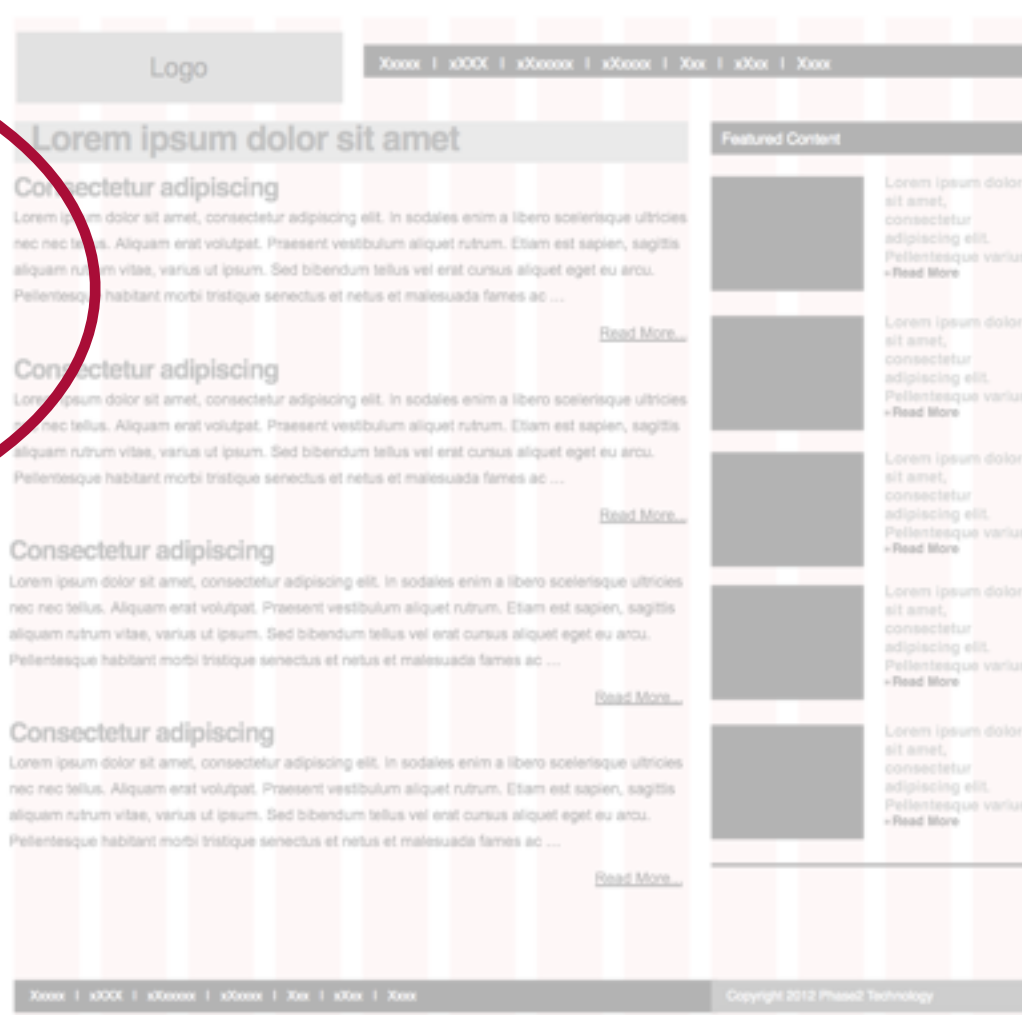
Logo

Xxxxx | xXXX | xXxxxxx | xXxxxx | Xxx | xXxx | Xxxx

Lorem ipsum dolor sit amet

Consectetur adipiscing

Lorem ipsum dolor sit amet, consectetur adipiscing elit. In sodales enim a libero scelerisque ultricies nec nec tellus. Aliquam erat volutpat. Praesent vestibulum aliquet rutrum. Etiam est sapien, sagittis aliquam rutrum vitae, varius ut ipsum. Sed bibendum tellus vel erat cursus aliquet eget eu arcu. Pellentesque habitant morbi tristique senectus et netus et malesuada fames ac ...

Read More...

Consectetur adipiscing

Lorem ipsum dolor sit amet, consectetur adipiscing elit. In sodales enim a libero scelerisque ultricies nec nec tellus. Aliquam erat volutpat. Praesent vestibulum aliquet rutrum. Etiam est sapien, sagittis aliquam rutrum vitae, varius ut ipsum. Sed bibendum tellus vel erat cursus aliquet eget eu arcu. Pellentesque habitant morbi tristique senectus et netus et malesuada fames ac ...

Read More...

Consectetur adipiscing

Lorem ipsum dolor sit amet, consectetur adipiscing elit. In sodales enim a libero scelerisque ultricies nec nec tellus. Aliquam erat volutpat. Praesent vestibulum aliquet rutrum. Etiam est sapien, sagittis aliquam rutrum vitae, varius ut ipsum. Sed bibendum tellus vel erat cursus aliquet eget eu arcu. Pellentesque habitant morbi tristique senectus et netus et malesuada fames ac ...

Read More...

Consectetur adipiscing

Lorem ipsum dolor sit amet, consectetur adipiscing elit. In sodales enim a libero scelerisque ultricies nec nec tellus. Aliquam erat volutpat. Praesent vestibulum aliquet rutrum. Etiam est sapien, sagittis aliquam rutrum vitae, varius ut ipsum. Sed bibendum tellus vel erat cursus aliquet eget eu arcu. Pellentesque habitant morbi tristique senectus et netus et malesuada fames ac ...

Read More...

Featured Content

Lorem ipsum dolor sit amet, consectetur adipiscing elit. Pellentesque variu
» Read More

Lorem ipsum dolor sit amet, consectetur adipiscing elit. Pellentesque variu
» Read More

Lorem ipsum dolor sit amet, consectetur adipiscing elit. Pellentesque variu
» Read More

Lorem ipsum dolor sit amet, consectetur adipiscing elit. Pellentesque variu
» Read More

Lorem ipsum dolor sit amet, consectetur adipiscing elit. Pellentesque variu
» Read More

Xxxxx | xXXX | xXxxxxx | xXxxxx | Xxx | xXxx | Xxxx

Copyright 2012 Phase2 Technology